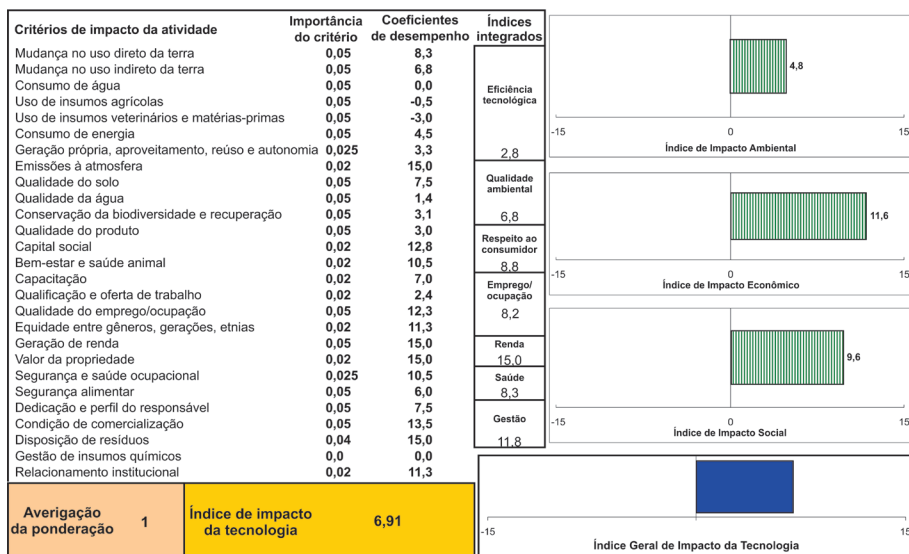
| Critérios de impacto da atividade | Importância do critério | Coeficientes de desempenho |
|---|---|---|
| Mudança no uso direto da terra | 0,05 | 8,3 |
| Mudança no uso indireto da terra | 0,05 | 6,8 |
| Consumo de água | 0,05 | 0,0 |
| Uso de insumos agrícolas | 0,05 | -0,5 |
| Uso de insumos veterinários e matérias-primas | 0,05 | -3,0 |
| Consumo de energia | 0,05 | 4,5 |
| Geração própria, aproveitamento, reúso e autonomia | 0,025 | 3,3 |
| Emissões à atmosfera | 0,02 | 15,0 |
| Qualidade do solo | 0,05 | 7,5 |
| Qualidade da água | 0,05 | 1,4 |
| Conservação da biodiversidade e recuperação | 0,05 | 3,1 |
| Qualidade do produto | 0,05 | 3,0 |
| Capital social | 0,02 | 12,8 |
| Bem-estar e saúde animal | 0,02 | 10,5 |
| Capacitação | 0,02 | 7,0 |
| Qualificação e oferta de trabalho | 0,02 | 2,4 |
| Qualidade do emprego/ocupação | 0,05 | 12,3 |
| Equidade entre gêneros, gerações, etnias | 0,02 | 11,3 |
| Geração de renda | 0,05 | 15,0 |
| Valor da propriedade | 0,02 | 15,0 |
| Segurança e saúde ocupacional | 0,025 | 10,5 |
| Segurança alimentar | 0,05 | 6,0 |
| Dedicação e perfil do responsável | 0,05 | 7,5 |
| Condição de comercialização | 0,05 | 13,5 |
| Disposição de resíduos | 0,04 | 15,0 |
| Gestão de insumos químicos | 0,0 | 0,0 |
| Relacionamento institucional | 0,02 | 11,3 |

| Índices integrados | |
|---|---|
| Eficiência tecnológica | 2,8 |
| Qualidade ambiental | 6,8 |
| Respeito ao consumidor | 8,8 |
| Emprego/ ocupação | 8,2 |
| Renda | 15,0 |
| Saúde | 8,3 |
| Gestão | 11,8 |

Averigação da ponderação 1
Índice de impacto da tecnologia 6,91

4,8
-15 0 15
Índice de Impacto Ambiental

11,6
-15 0 15
Índice de Impacto Econômico

9,6
-15 0 15
Índice de Impacto Social

-15 15
Índice Geral de Impacto da Tecnologia